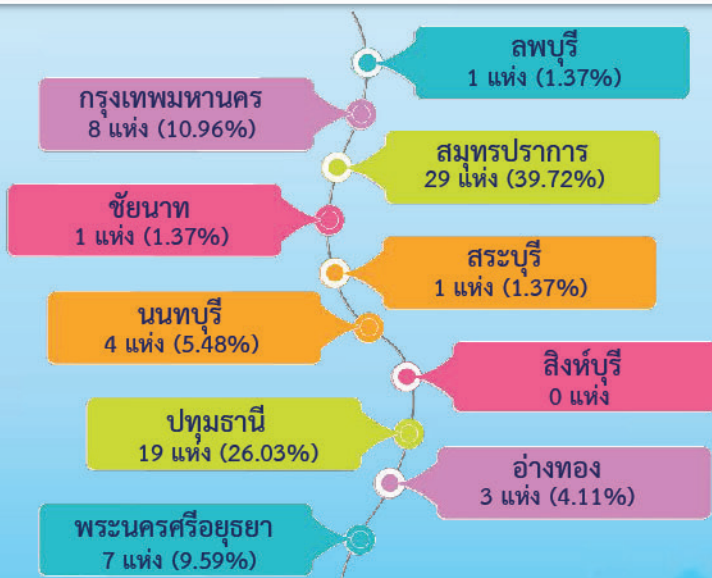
ลพบุรี
1 แห่ง (1.37%)

กรุงเทพมหานคร
8 แห่ง (10.96%)

สมุทรปราการ
29 แห่ง (39.72%)

ชัยนาท
1 แห่ง (1.37%)

สระบุรี
1 แห่ง (1.37%)

นนทบุรี
4 แห่ง (5.48%)

สิงห์บุรี
0 แห่ง

ปทุมธานี
19 แห่ง (26.03%)

อ่างทอง
3 แห่ง (4.11%)

พระนครศรีอยุธยา
7 แห่ง (9.59%)